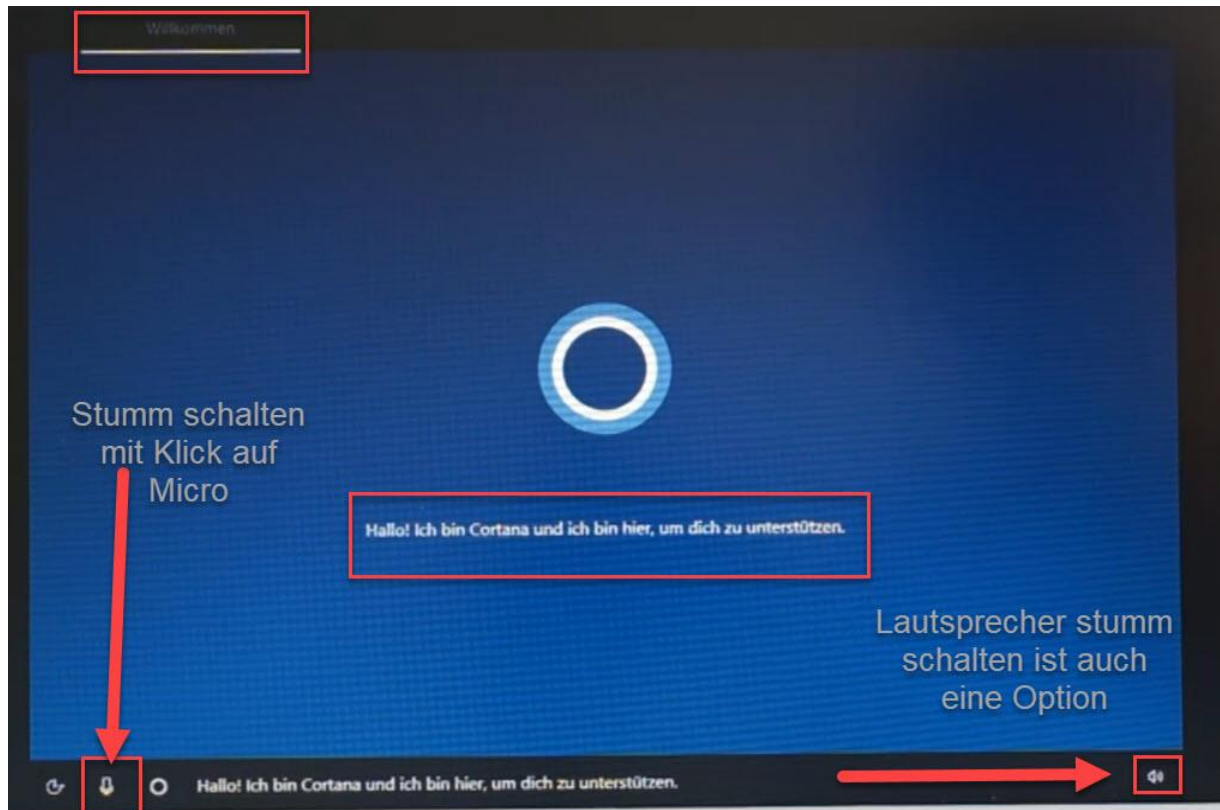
Willkommen

Stumm schalten mit Klick auf Micro

Hallo! Ich bin Cortana und ich bin hier, um dich zu unterstützen.

Lautsprecher stumm schalten ist auch eine Option

Hallo! Ich bin Cortana und ich bin hier, um dich zu unterstützen.